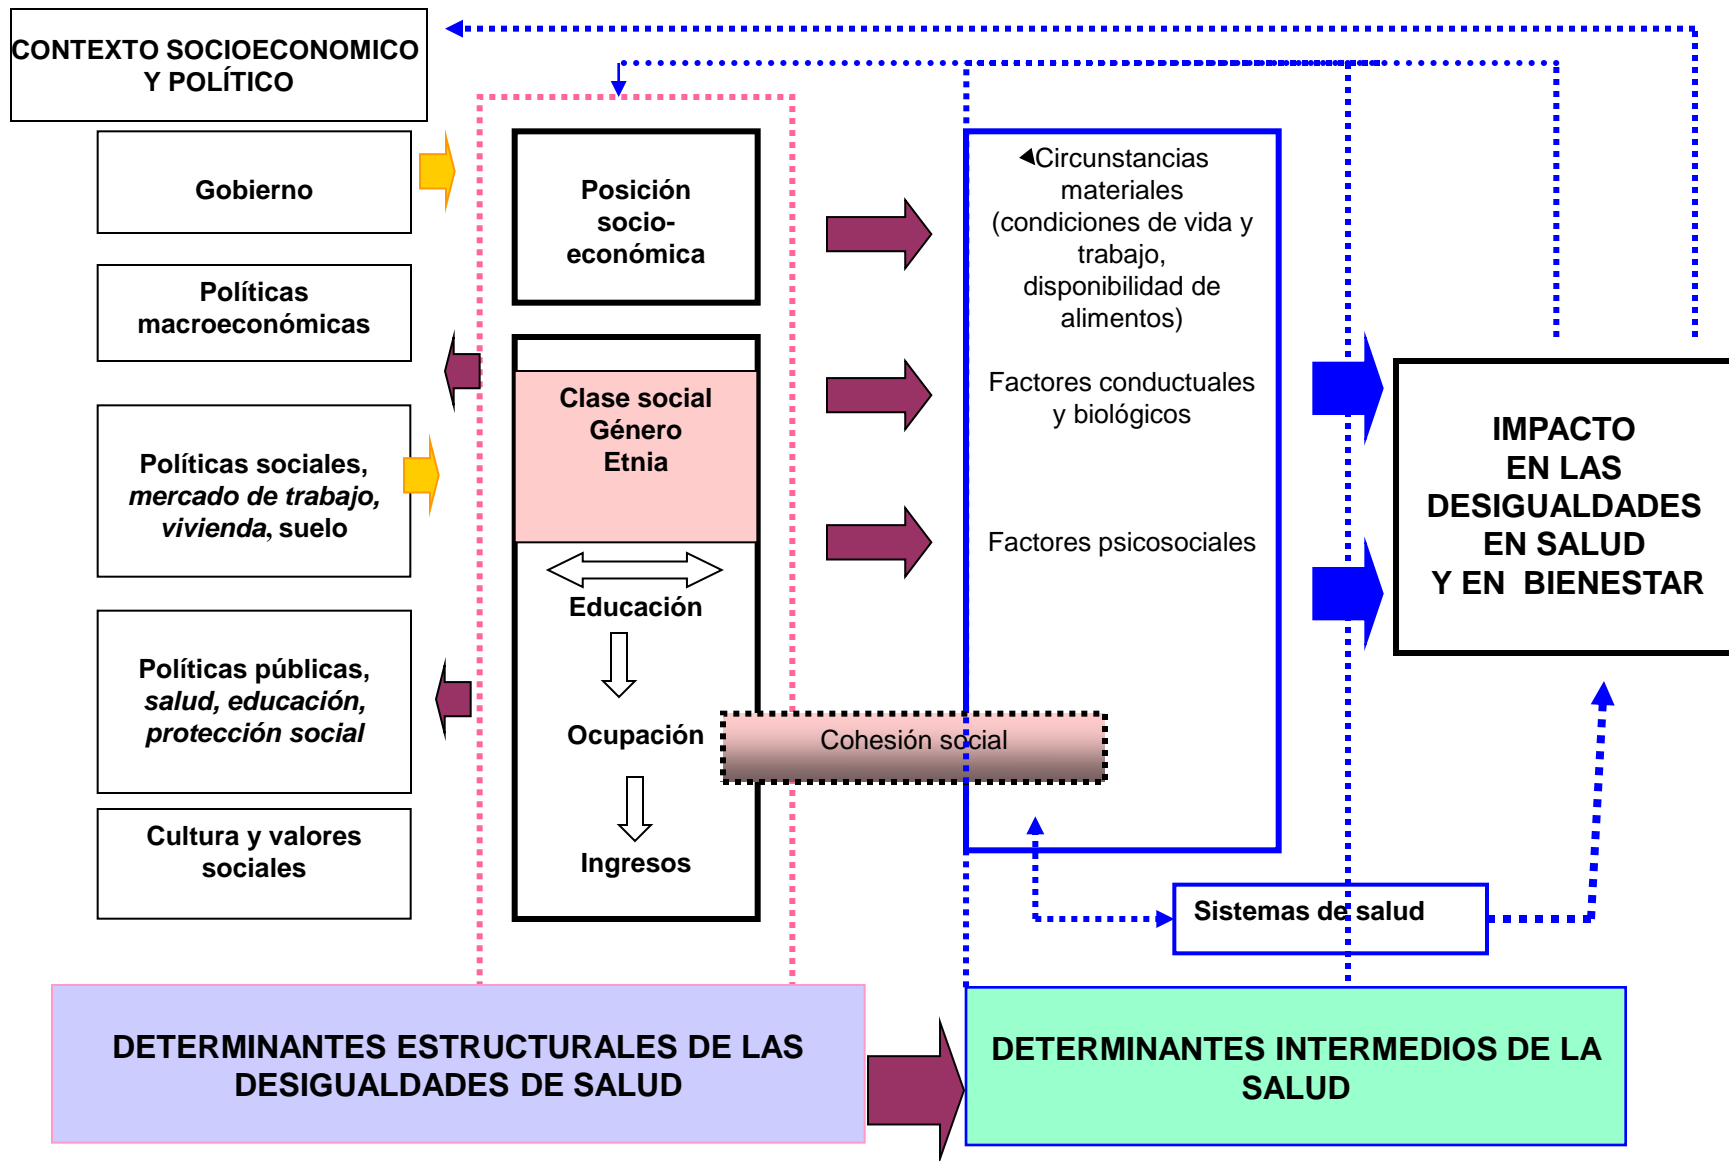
CONTEXTO SOCIOECONOMICO Y POLÍTICO

Gobierno

Políticas macroeconómicas

Políticas sociales, *mercado de trabajo, vivienda*, suelo

Políticas públicas, *salud, educación, protección social*

Cultura y valores sociales

Posición socio-económica

Clase social
Género
Etnia

Educación

Ocupación

Ingresos

Circunstancias materiales (condiciones de vida y trabajo, disponibilidad de alimentos)

Factores conductuales y biológicos

Factores psicosociales

Cohesión social

Sistemas de salud

IMPACTO EN LAS DESIGUALDADES EN SALUD Y EN BIENESTAR

DETERMINANTES ESTRUCTURALES DE LAS DESIGUALDADES DE SALUD

DETERMINANTES INTERMEDIOS DE LA SALUD